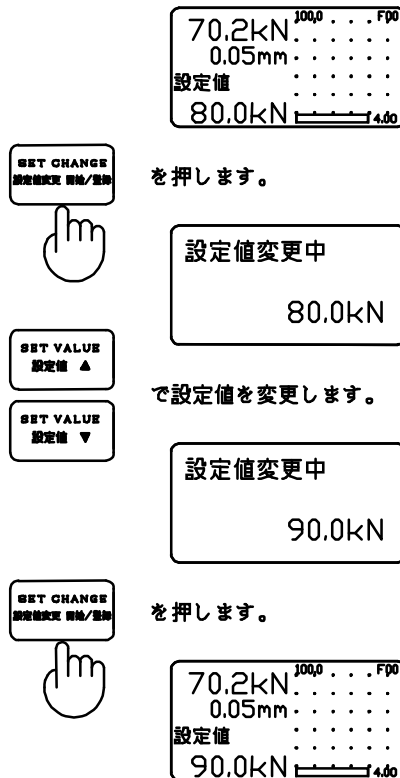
70.2kN 100.0 F00
0.05mm
設定値
80.0kN 4.00

SET CHANGE
設定値変更 開始/登録

を押します。

設定値変更中
80.0kN

SET VALUE
設定値 ▲

SET VALUE
設定値 ▼

で設定値を変更します。

設定値変更中
90.0kN

SET CHANGE
設定値変更 開始/登録

を押します。

70.2kN 100.0 F00
0.05mm
設定値
90.0kN 4.00